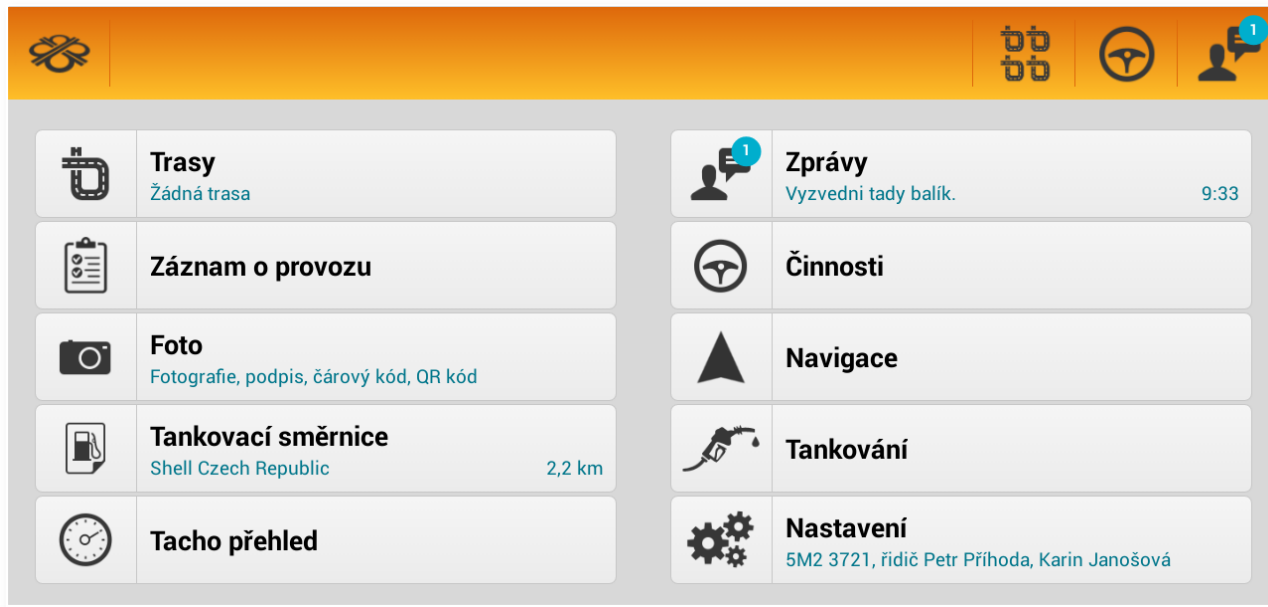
1

Trasy
Žádná trasa

1
Zprávy
Vyzvedni tady balík. 9:33

Záznam o provozu

Činnosti

Foto
Fotografie, podpis, čárový kód, QR kód

Navigace

Tankovací směrnice
Shell Czech Republic 2,2 km

Tankování

Tacho přehled

Nastavení
5M2 3721, řidič Petr Příhoda, Karin Janošová